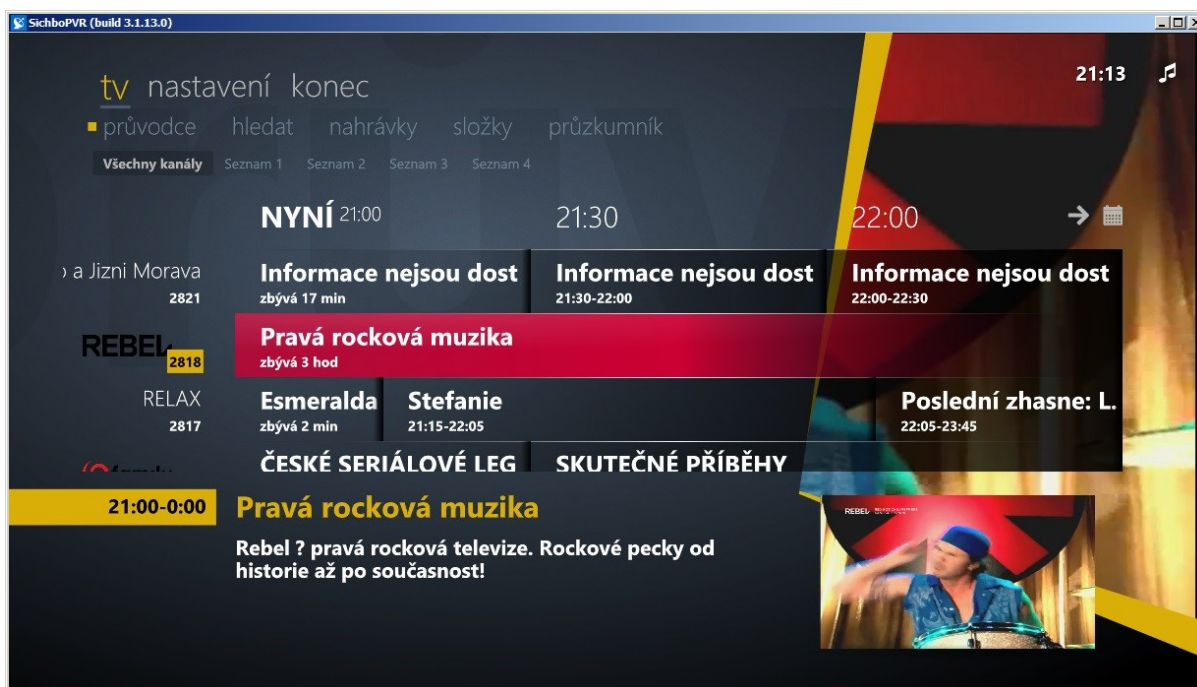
SichboPVR (build 3.1.13.0)

tv nastavení konec

průvodce hledat nahrávky složky průzkumník

Všechny kanály Seznam 1 Seznam 2 Seznam 3 Seznam 4

21:13

NYNÍ 21:00 21:30 22:00

a Jizni Morava 2821

Informace nejsou dost zbývá 17 min

Informace nejsou dost 21:30-22:00

Informace nejsou dost 22:00-22:30

REBEL 2818

Pravá rocková muzika zbývá 3 hod

RELAX 2817

Esmeralda zbývá 2 min

Stefanie 21:15-22:05

Poslední zhasne: L. 22:05-23:45

ČESKÉ SERIÁLOVÉ LEG

SKUTEČNÉ PŘÍBĚHY

21:00-0:00

Pravá rocková muzika

Rebel ? pravá rocková televize. Rockové pecky od historie až po současnost!

REBEL